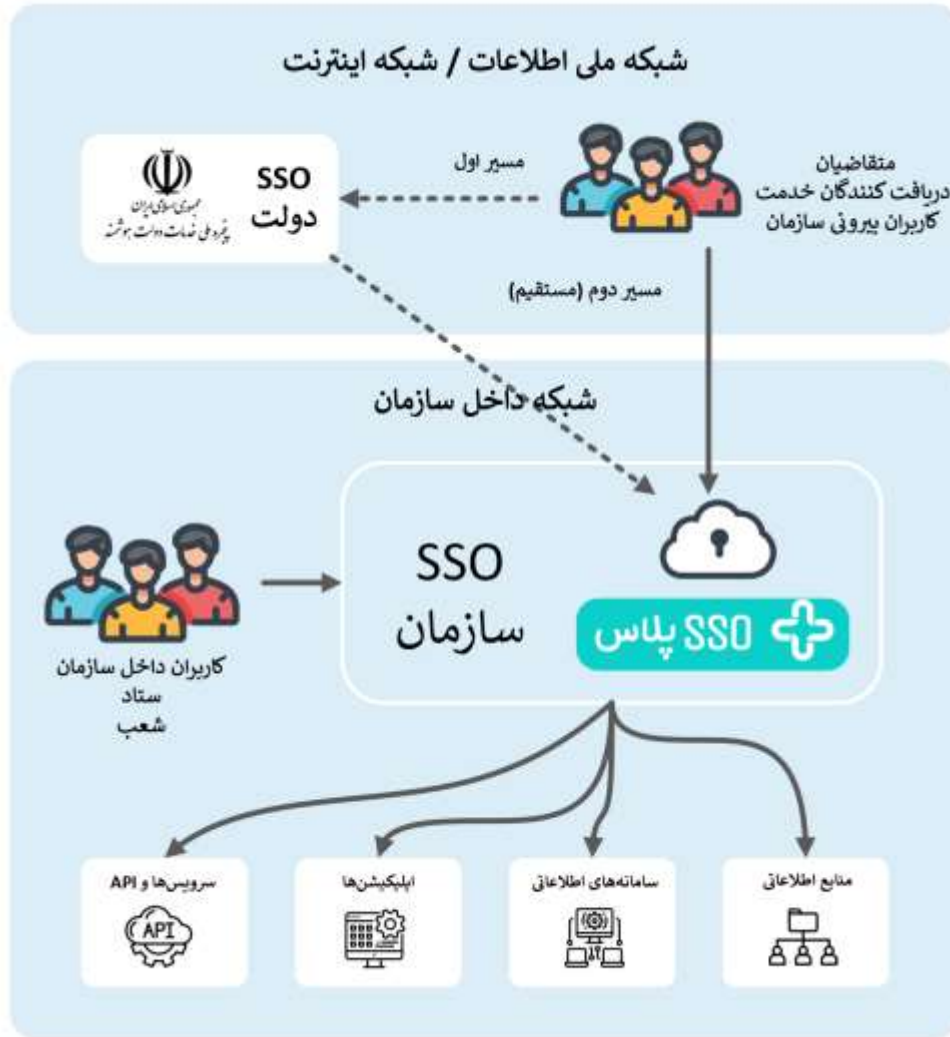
شبکه ملی اطلاعات / شبکه اینترنت

متقاضیان
دریافت کنندگان خدمت
کاربران بیرونی سازمان

مسیر اول

SSO
دولت

جمهوری اسلامی ایران
پنجره ملی خدمات دولت هوشمند

مسیر دوم (مستقیم)

شبکه داخل سازمان

کاربران داخل سازمان
ستاد
شعب

SSO
سازمان

SSO پلاس

سرویس‌ها و API

API

اپلیکیشن‌ها

سامانه‌های اطلاعاتی

منابع اطلاعاتی